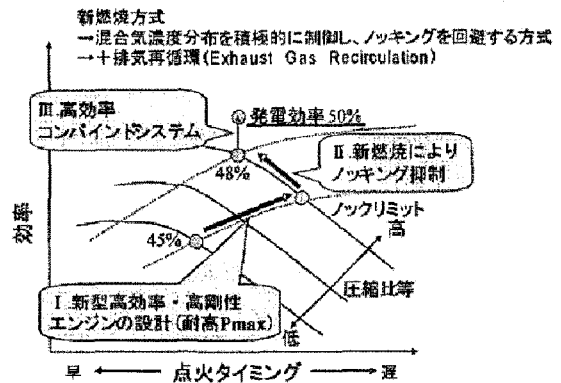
新燃焼方式
→混合気濃度分布を積極的に制御し、ノッキングを回避する方式
→十排気再循環(Exhaust Gas Recirculation)

Ⅲ.高効率
コンバインドシステム

◎ 発電効率 50%

Ⅱ.新燃焼により
ノッキング抑制

48%

ノックリミット

45%

高

効率

Ⅰ.新型高効率・高剛性
エンジンの設計(耐高Pmax)

圧縮比等

低

早 ←―― 点火タイミング ――→ 遅